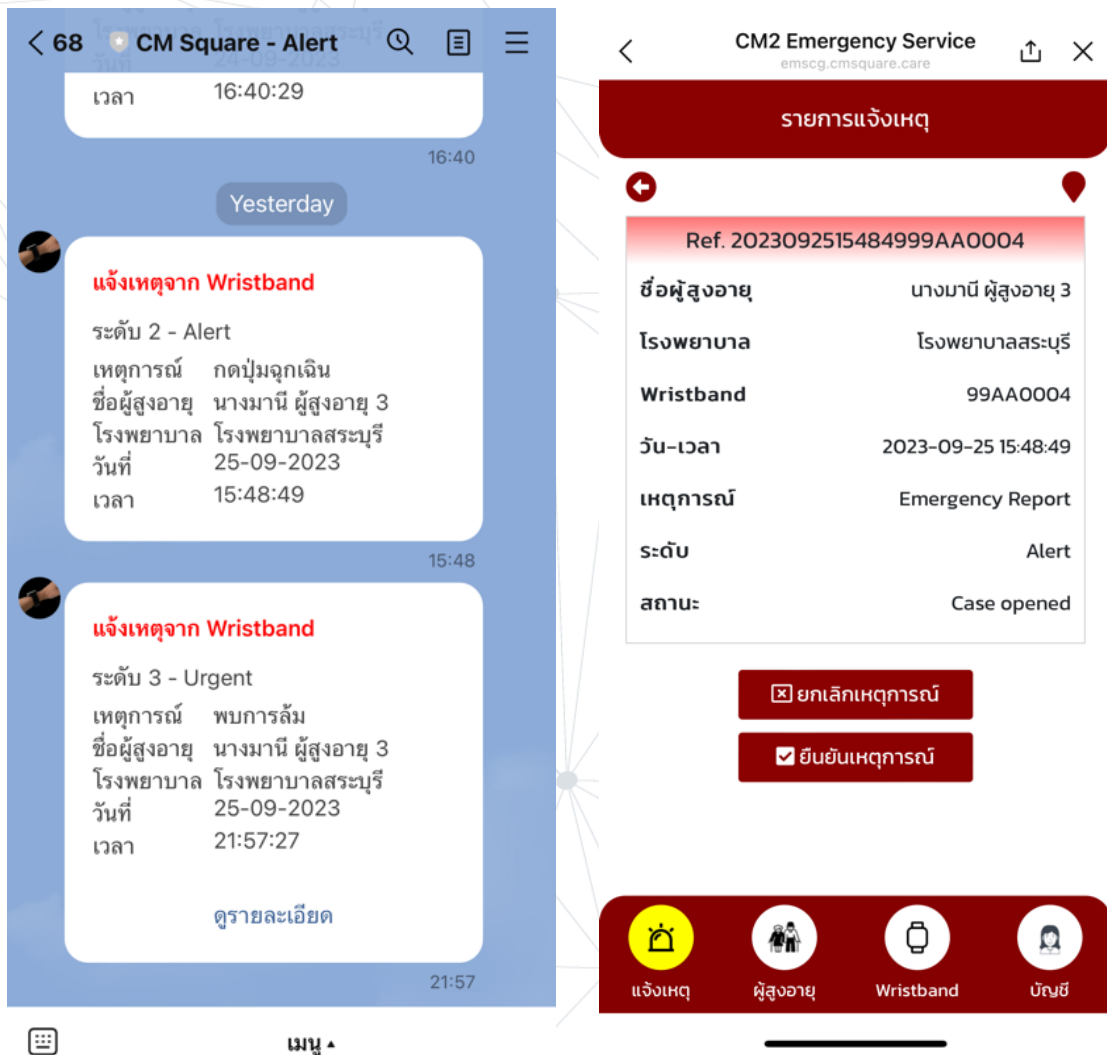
< 68 CM Square - Alert

โรงพยาบาล โรงพยาบาลสระบุรี
วันที่ 24-09-2023
เวลา 16:40:29

16:40

Yesterday

แจ้งเหตุจาก Wristband

ระดับ 2 - Alert

เหตุการณ์ กดปุ่มฉุกเฉิน
ชื่อผู้สูงอายุ นางมานี ผู้สูงอายุ 3
โรงพยาบาล โรงพยาบาลสระบุรี
วันที่ 25-09-2023
เวลา 15:48:49

15:48

แจ้งเหตุจาก Wristband

ระดับ 3 - Urgent

เหตุการณ์ พบการล้ม
ชื่อผู้สูงอายุ นางมานี ผู้สูงอายุ 3
โรงพยาบาล โรงพยาบาลสระบุรี
วันที่ 25-09-2023
เวลา 21:57:27

ดูรายละเอียด

21:57

เมนู ▴

CM2 Emergency Service
emscg.cmsquare.care

รายการแจ้งเหตุ

Ref. 2023092515484999AA0004

| ชื่อผู้สูงอายุ | นางมานี ผู้สูงอายุ 3 |
|---|---|
| โรงพยาบาล | โรงพยาบาลสระบุรี |
| Wristband | 99AA0004 |
| วัน-เวลา | 2023-09-25 15:48:49 |
| เหตุการณ์ | Emergency Report |
| ระดับ | Alert |
| สถานะ | Case opened |

ยกเลิกเหตุการณ์

ยืนยันเหตุการณ์

แจ้งเหตุ ผู้สูงอายุ Wristband บัญชี